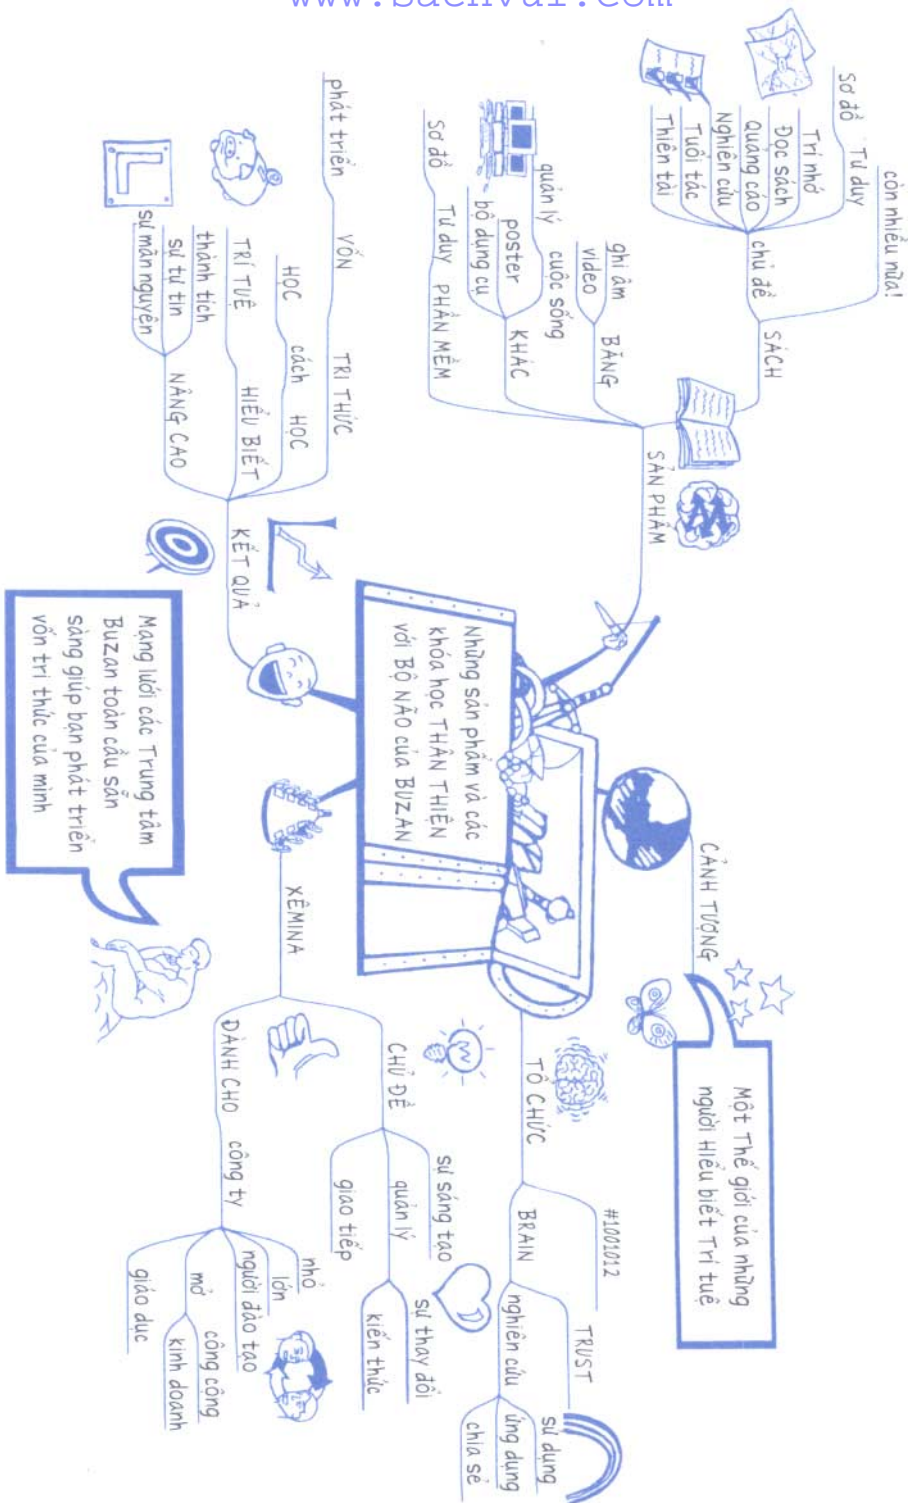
www.SachVui.Com

Những sản phẩm và các khóa học THÂN THIỆN với BỘ NÃO của BUZAN

SẢN PHẨM

SÁCH

chủ đề

Sơ đồ Tư duy

Trí nhớ

Đọc sách

Quảng cáo

Nghiên cứu

Tuổi tác

Thiên tài

còn nhiều nữa!

BĂNG

ghi âm

video

KHÁC

cuộc sống

quản lý

poster

bộ dụng cụ

PHẦN MỀM

Sơ đồ Tư duy

KẾT QUẢ

TRI THỨC

VỐN

phát triển

HỌC cách HỌC

HIỂU BIẾT

TRÍ TUỆ

NÂNG CAO

thành tích

sự tự tin

sự mãn nguyện

Mạng lưới các Trung tâm Buzan toàn cầu sẵn sàng giúp bạn phát triển vốn tri thức của mình

CẢNH TƯỢNG

Một Thế giới của những người Hiểu biết Trí tuệ

TỔ CHỨC

#1001012

BRAIN

TRUST

sử dụng

nghiên cứu

ứng dụng

chia sẻ

XÊMINA

CHỦ ĐỀ

sự sáng tạo

sự thay đổi

quản lý

kiến thức

giao tiếp

DÀNH CHO

công ty

nhỏ

lớn

người đào tạo

mở

công cộng

kinh doanh

giáo dục